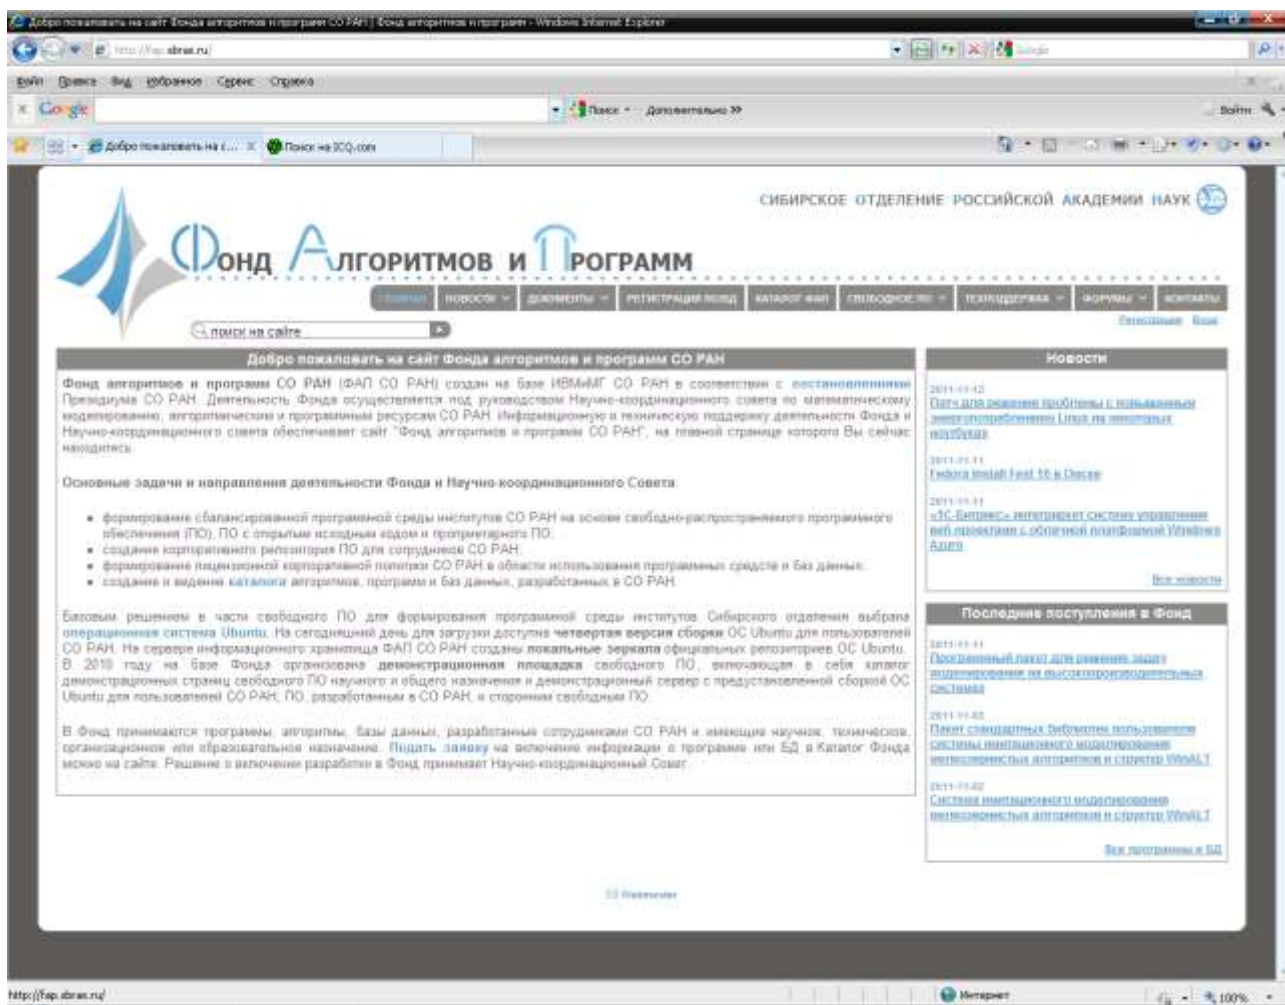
Добро пожаловать на сайт Фонда алгоритмов и программ СО РАН | Фонд алгоритмов и программ - Windows Internet Explorer

http://fap.sbras.ru/

Файл Правка Вид Избранное Сервис Справка

Google

Поиск Дополнительно »

Войти

Добро пожаловать на с...

Поиск на ICQ.com

СИБИРСКОЕ ОТДЕЛЕНИЕ РОССИЙСКОЙ АКАДЕМИИ НАУК

Фонд Алгоритмов и Программ

Главная | Новости | Документы | Регистрация ПО/БД | Каталог ФАП | Свободное ПО | Техподдержка | Форумы | Контакты

поиск на сайте

Регистрация Вход

Добро пожаловать на сайт Фонда алгоритмов и программ СО РАН

Фонд алгоритмов и программ СО РАН (ФАП СО РАН) создан на базе ИВМиМГ СО РАН в соответствии с постановлением Президиума СО РАН. Деятельность Фонда осуществляется под руководством Научно-координационного совета по математическому моделированию, алгоритмическим и программным ресурсам СО РАН. Информационную и техническую поддержку деятельности Фонда и Научно-координационного совета обеспечивает сайт "Фонд алгоритмов и программ СО РАН", на главной странице которого Вы сейчас находитесь.

Основные задачи и направления деятельности Фонда и Научно-координационного Совета:

• формирование сбалансированной программной среды институтов СО РАН на основе свободно-распространяемого программного обеспечения (ПО), ПО с открытым исходным кодом и проприетарного ПО;
• создание корпоративного репозитория ПО для сотрудников СО РАН;
• формирование лицензионной корпоративной политики СО РАН в области использования программных средств и баз данных;
• создание и ведение каталога алгоритмов, программ и баз данных, разработанных в СО РАН.

Базовым решением в части свободного ПО для формирования программной среды институтов Сибирского отделения выбрана операционная система Ubuntu. На сегодняшний день для загрузки доступна четвертая версия сборки ОС Ubuntu для пользователей СО РАН. На сервере информационного хранилища ФАП СО РАН созданы локальные зеркала официальных репозиториев ОС Ubuntu. В 2010 году на базе Фонда организована демонстрационная площадка свободного ПО, включающая в себя каталог демонстрационных страниц свободного ПО научного и общего назначения и демонстрационный сервер с предустановленной сборкой ОС Ubuntu для пользователей СО РАН, ПО, разработанным в СО РАН, и сторонним свободным ПО.

В Фонд принимаются программы, алгоритмы, базы данных, разработанные сотрудниками СО РАН и имеющие научное, техническое, организационное или образовательное назначение. Подать заявку на включение информации о программе или БД в Каталог Фонда можно на сайте. Решение о включении разработки в Фонд принимает Научно-координационный Совет.

Новости

2011-11-12
Патч для решения проблемы с повышенным энергопотреблением Linux на некоторых ноутбуках

2011-11-11
Fedora Install Fest 16 в Омске

2011-11-11
«1С-Битрикс» интегрирует систему управления веб-проектами с облачной платформой Windows Azure

Все новости

Последние поступления в Фонд

2011-11-11
Программный пакет для решения задач моделирования на высокопроизводительных системах

2011-11-03
Пакет стандартных библиотек пользователя системы имитационного моделирования вычислительных алгоритмов и структур WinALT

2011-11-02
Система имитационного моделирования вычислительных алгоритмов и структур WinALT

Все программы и БД

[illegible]

http://fap.sbras.ru/

Интернет

100%